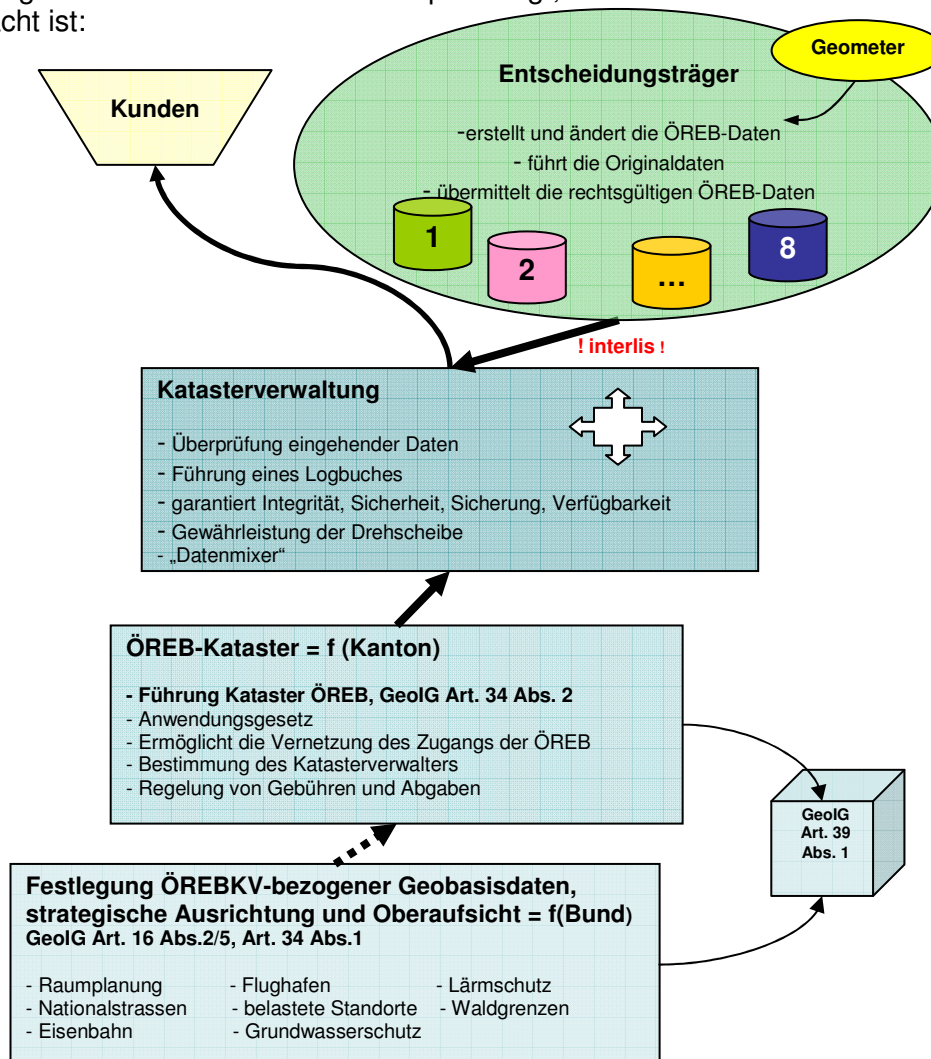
cht ist:

Kunden

Geometer

Entscheidungsträger

-erstellt und ändert die ÖREB-Daten
- führt die Originaldaten
- übermittelt die rechtsgültigen ÖREB-Daten

1
2
...
8

! interlis !

Katasterverwaltung

- Überprüfung eingehender Daten
- Führung eines Logbuches
- garantiert Integrität, Sicherheit, Sicherung, Verfügbarkeit
- Gewährleistung der Drehscheibe
- „Datenmixer"

ÖREB-Kataster = f (Kanton)

- Führung Kataster ÖREB, GeoIG Art. 34 Abs. 2
- Anwendungsgesetz
- Ermöglicht die Vernetzung des Zugangs der ÖREB
- Bestimmung des Katasterverwalters
- Regelung von Gebühren und Abgaben

GeoIG Art. 39 Abs. 1

Festlegung ÖREBKV-bezogener Geobasisdaten, strategische Ausrichtung und Oberaufsicht = f(Bund)
GeoIG Art. 16 Abs.2/5, Art. 34 Abs.1

- Raumplanung
- Nationalstrassen
- Eisenbahn

- Flughafen
- belastete Standorte
- Grundwasserschutz

- Lärmschutz
- Waldgrenzen